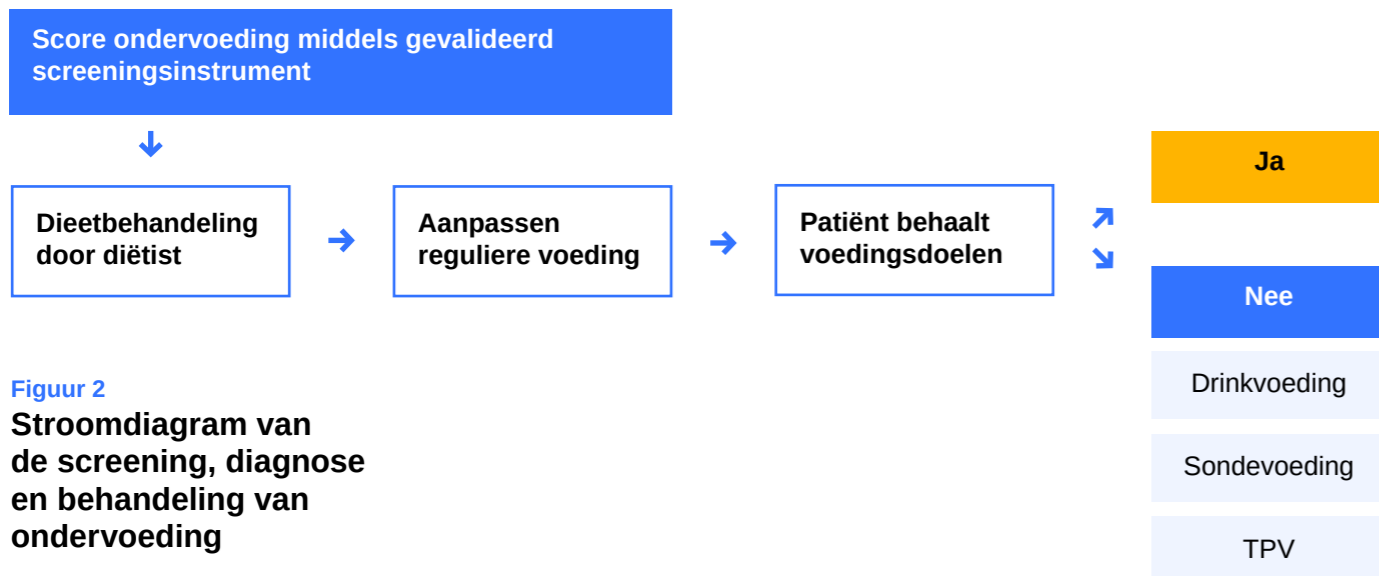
Score ondervoeding middels gevalideerd screeningsinstrument

Dieetbehandeling door diëtist

Aanpassen reguliere voeding

Patiënt behaalt voedingsdoelen

Ja

Nee

Drinkvoeding

Sondevoeding

TPV

Figuur 2
Stroomdiagram van de screening, diagnose en behandeling van ondervoeding